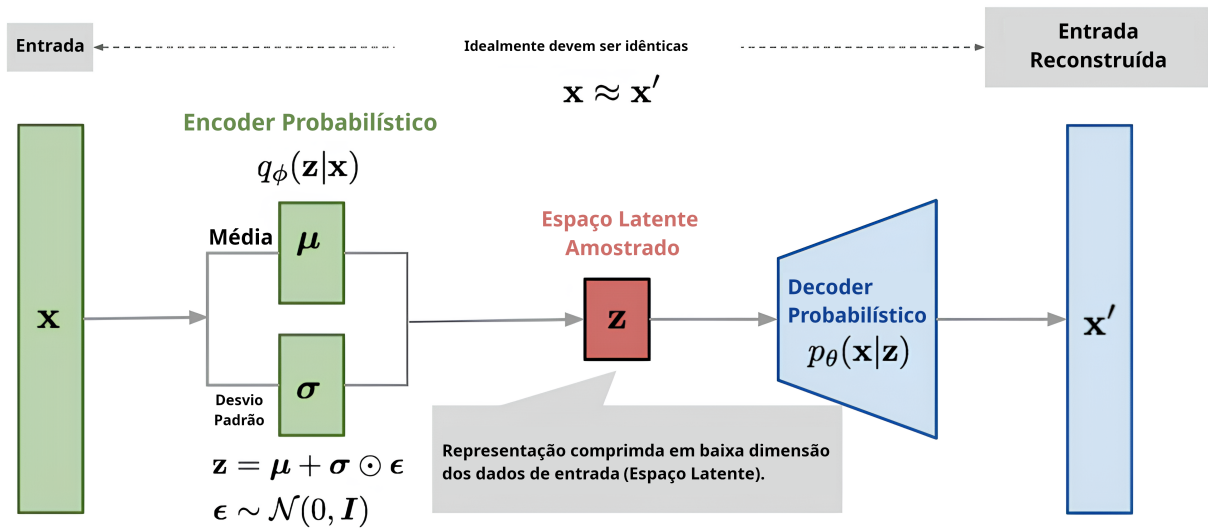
Entrada

Idealmente devem ser idênticas

Entrada Reconstruída

$\mathbf{x} \approx \mathbf{x}'$

Encoder Probabilístico

$q_\phi(\mathbf{z}|\mathbf{x})$

Média

$\boldsymbol{\mu}$

$\mathbf{x}$

$\boldsymbol{\sigma}$

Desvio Padrão

$\mathbf{z} = \boldsymbol{\mu} + \boldsymbol{\sigma} \odot \boldsymbol{\epsilon}$

$\boldsymbol{\epsilon} \sim \mathcal{N}(0, \boldsymbol{I})$

Espaço Latente Amostrado

$\mathbf{z}$

Representação comprimda em baixa dimensão dos dados de entrada (Espaço Latente).

Decoder Probabilístico

$p_\theta(\mathbf{x}|\mathbf{z})$

$\mathbf{x}'$